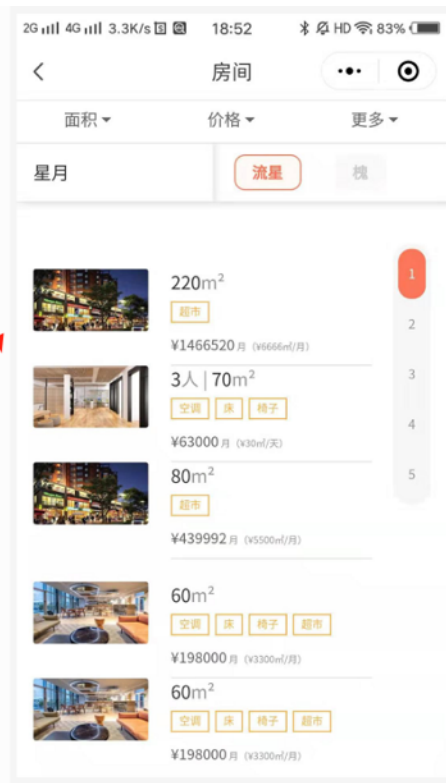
2G 4G 3.3K/s 18:52 HD 83%

房间

面积 价格 更多

星月

流星

槐

220m$^2$
超市
¥1466520月 (¥6666㎡/月)

3人 | 70m$^2$
空调 床 椅子
¥63000月 (¥30㎡/天)

80m$^2$
超市
¥439992月 (¥5500㎡/月)

60m$^2$
空调 床 椅子 超市
¥198000月 (¥3300㎡/月)

60m$^2$
空调 床 椅子 超市
¥198000月 (¥3300㎡/月)

1
2
3
4
5